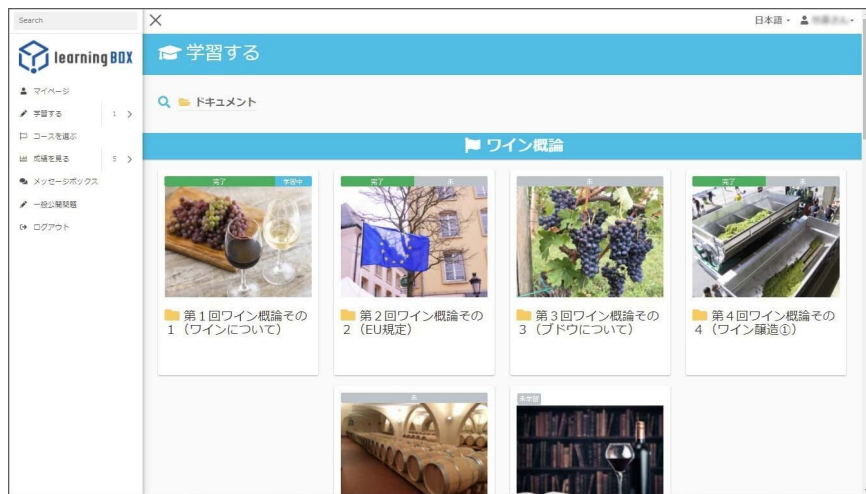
Search

learningBOX

マイページ
学習する 1
コースを選ぶ
成績を見る 5
メッセージボックス
一般公開問題
ログアウト

日本語 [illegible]

学習する

ドキュメント

ワイン概論

完了 学習中
第１回ワイン概論その１（ワインについて）

完了 未
第２回ワイン概論その２（EU規定）

未
第３回ワイン概論その３（ブドウについて）

完了 未
第４回ワイン概論その４（ワイン醸造①）

未

未学習